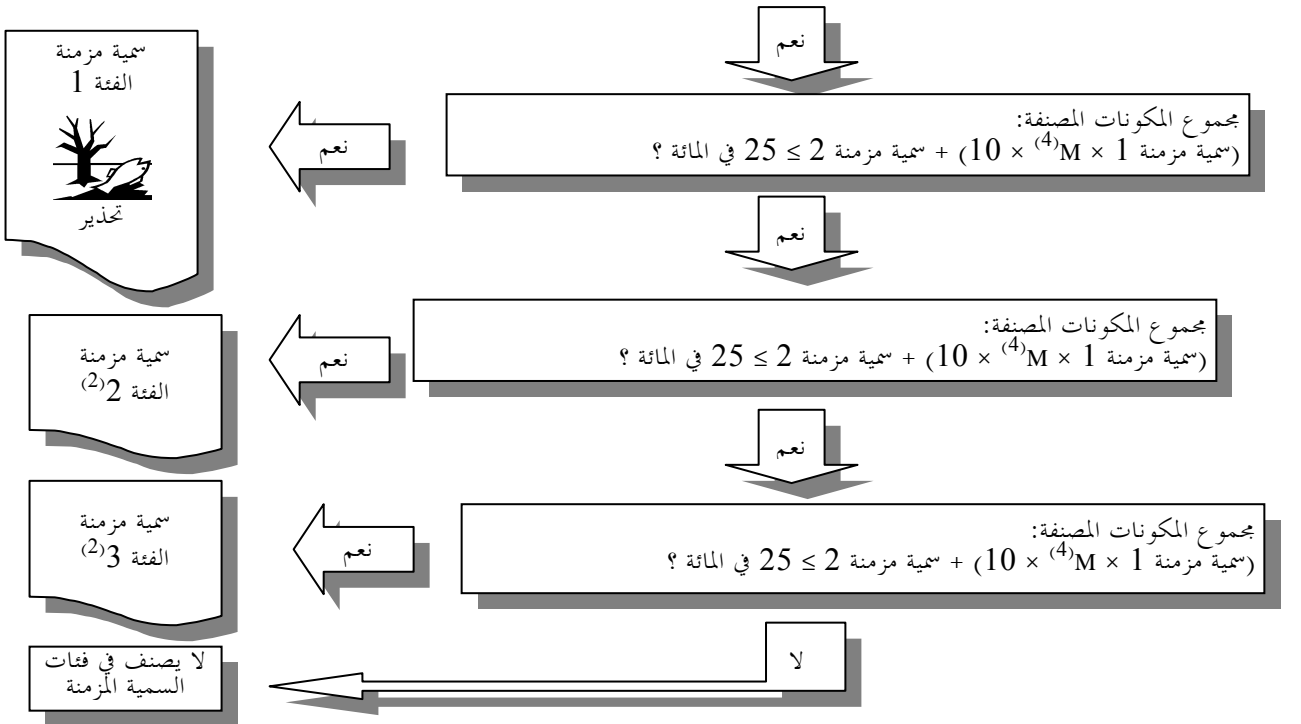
نعم

مجموع المكونات المصنفة:
(سمية مزمنة 1 × $M^{(4)}$ × 10) + سمية مزمنة 2 ≤ 25 في المائة ؟

نعم

سمية مزمنة
الفئة 1

تحذير

نعم

مجموع المكونات المصنفة:
(سمية مزمنة 1 × $M^{(4)}$ × 10) + سمية مزمنة 2 ≤ 25 في المائة ؟

نعم

سمية مزمنة
الفئة $2^{(2)}$

نعم

مجموع المكونات المصنفة:
(سمية مزمنة 1 × $M^{(4)}$ × 10) + سمية مزمنة 2 ≤ 25 في المائة ؟

نعم

سمية مزمنة
الفئة $3^{(2)}$

لا

لا يصنف في فئات السمية المزمنة